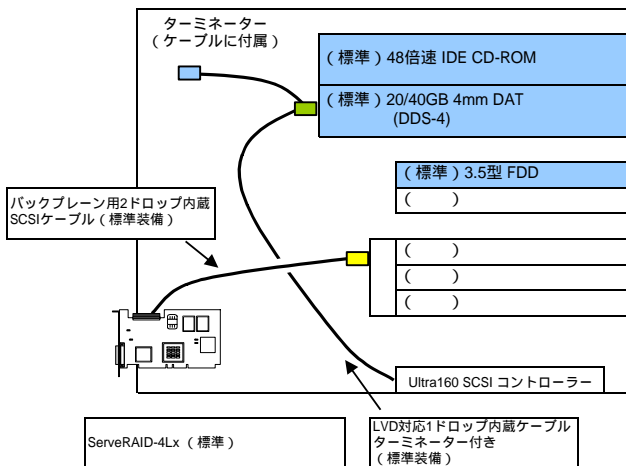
ターミネーター
（ケーブルに付属）

（標準）48倍速 IDE CD-ROM

（標準）20/40GB 4mm DAT
(DDS-4)

（標準）3.5型 FDD

（　　）

バックプレーン用2ドロップ内蔵SCSIケーブル（標準装備）

（　　）

（　　）

（　　）

Ultra160 SCSI コントローラー

ServeRAID-4Lx（標準）

LVD対応1ドロップ内蔵ケーブル
ターミネーター付き
（標準装備）